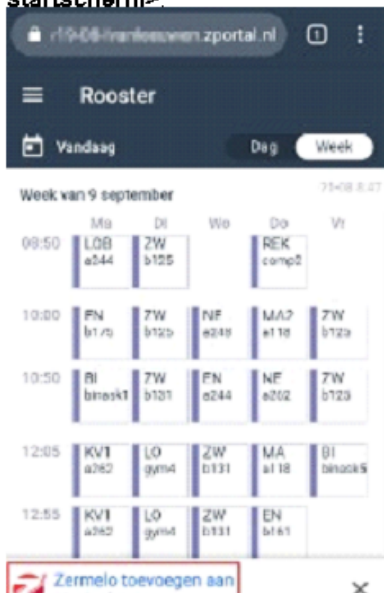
startscherm:

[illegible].zportal.nl

Rooster

Vandaag

Dag Week

Week van 9 september

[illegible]

| | Ma | Di | Wo | Do | Vr |
|---|---|---|---|---|---|
| 08:50 | LOB a344 | ZW b125 | | REK comp2 | |
| 10:00 | FN b1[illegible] | ZW b125 | NE a248 | MA2 a118 | ZW b123 |
| 10:50 | BI binask1 | ZW b131 | FN a244 | NE a202 | ZW b123 |
| 12:05 | KV1 a262 | LO gym4 | ZW b131 | MA a118 | BI binask5 |
| 12:55 | KV1 a262 | LO gym4 | ZW b131 | EN b161 | |

Zermelo toevoegen aan

×